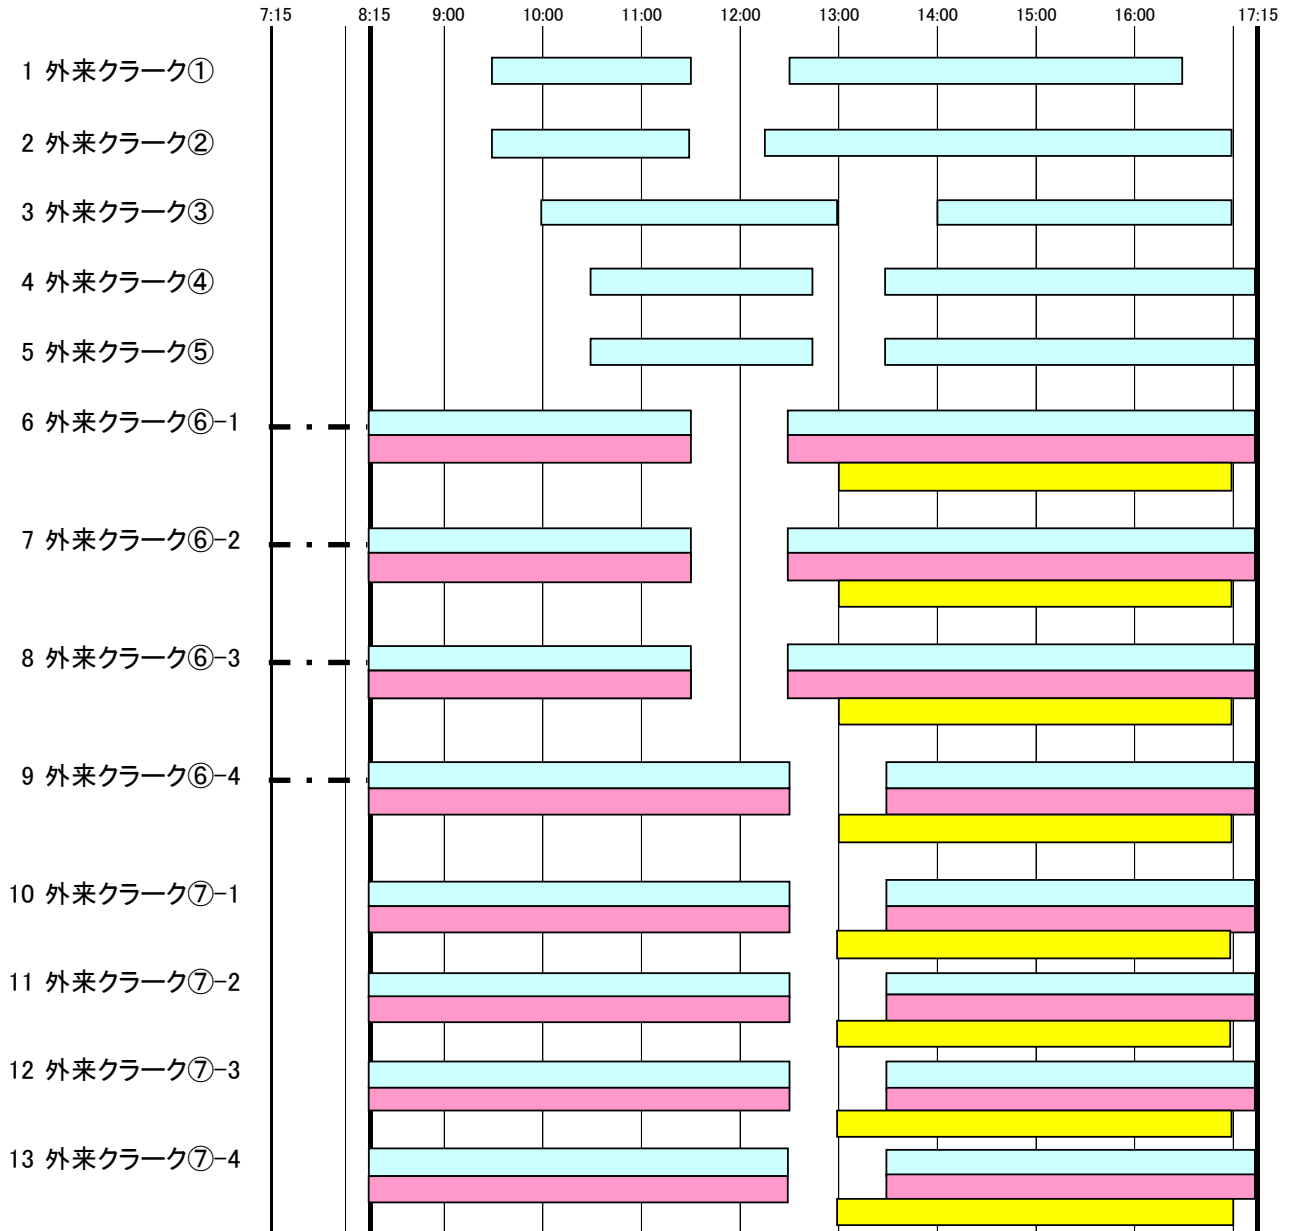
7:15 8:15 9:00 10:00 11:00 12:00 13:00 14:00 15:00 16:00 17:15

1 外来クラーク①

2 外来クラーク②

3 外来クラーク③

4 外来クラーク④

5 外来クラーク⑤

6 外来クラーク⑥-1

7 外来クラーク⑥-2

8 外来クラーク⑥-3

9 外来クラーク⑥-4

10 外来クラーク⑦-1

11 外来クラーク⑦-2

12 外来クラーク⑦-3

13 外来クラーク⑦-4